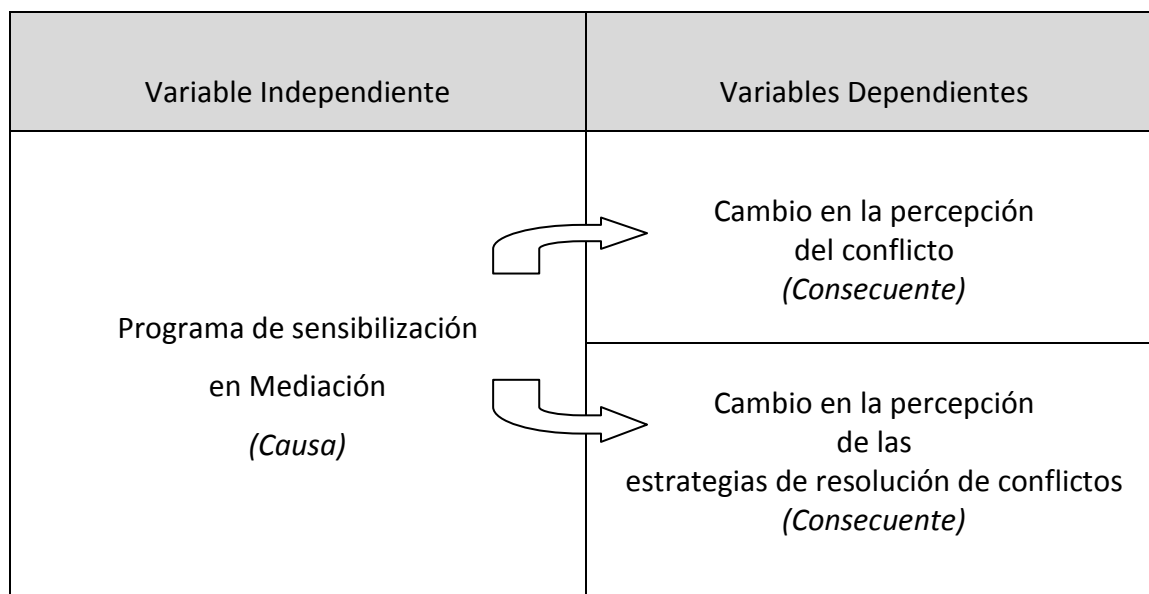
| Variable Independiente | Variables Dependientes |
|---|---|
| Programa de sensibilización en Mediación *(Causa)* | Cambio en la percepción del conflicto *(Consecuente)* |
| | Cambio en la percepción de las estrategias de resolución de conflictos *(Consecuente)* |